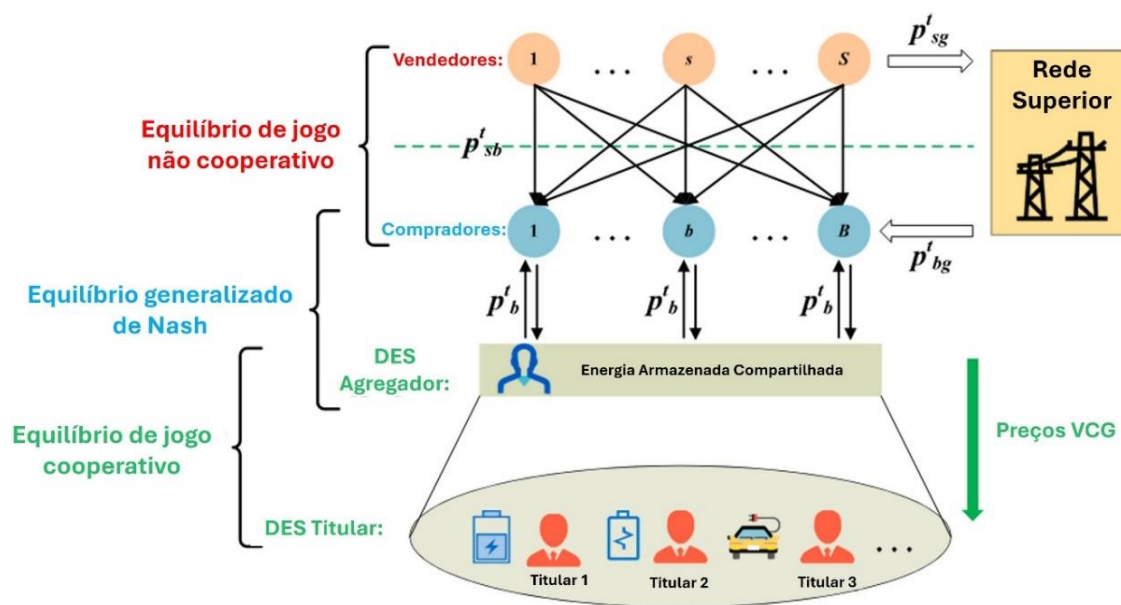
Vendedores: 1 . . . s . . . S

$p^t_{sg}$

Rede Superior

Equilíbrio de jogo não cooperativo

$p^t_{sb}$

Compradores: 1 . . . b . . . B

$p^t_{bg}$

Equilíbrio generalizado de Nash

$p^t_b$ $p^t_b$ $p^t_b$

DES Agregador:

Energia Armazenada Compartilhada

Preços VCG

Equilíbrio de jogo cooperativo

DES Titular:

Titular 1 Titular 2 Titular 3 . . .